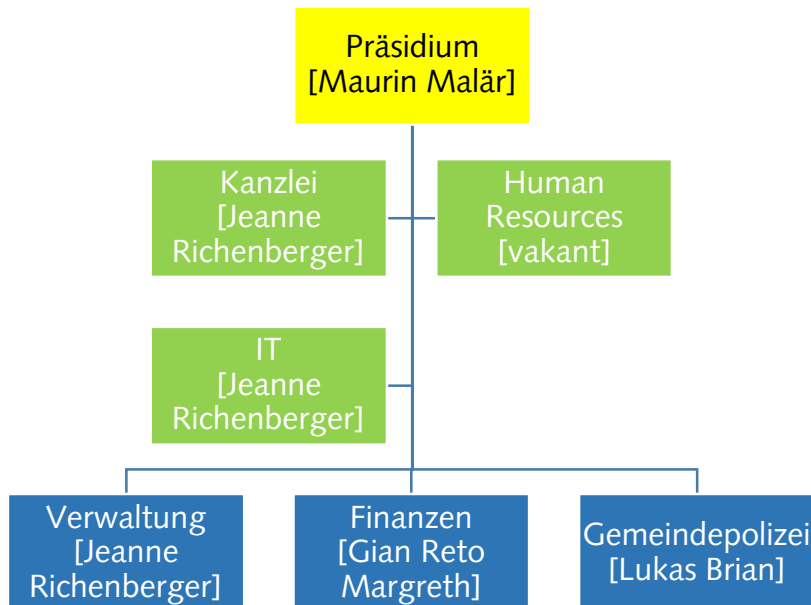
Präsidium
[Maurin Malär]

Kanzlei
[Jeanne Richenberger]

Human Resources
[vakant]

IT
[Jeanne Richenberger]

Verwaltung
[Jeanne Richenberger]

Finanzen
[Gian Reto Margreth]

Gemeindepolizei
[Lukas Brian]